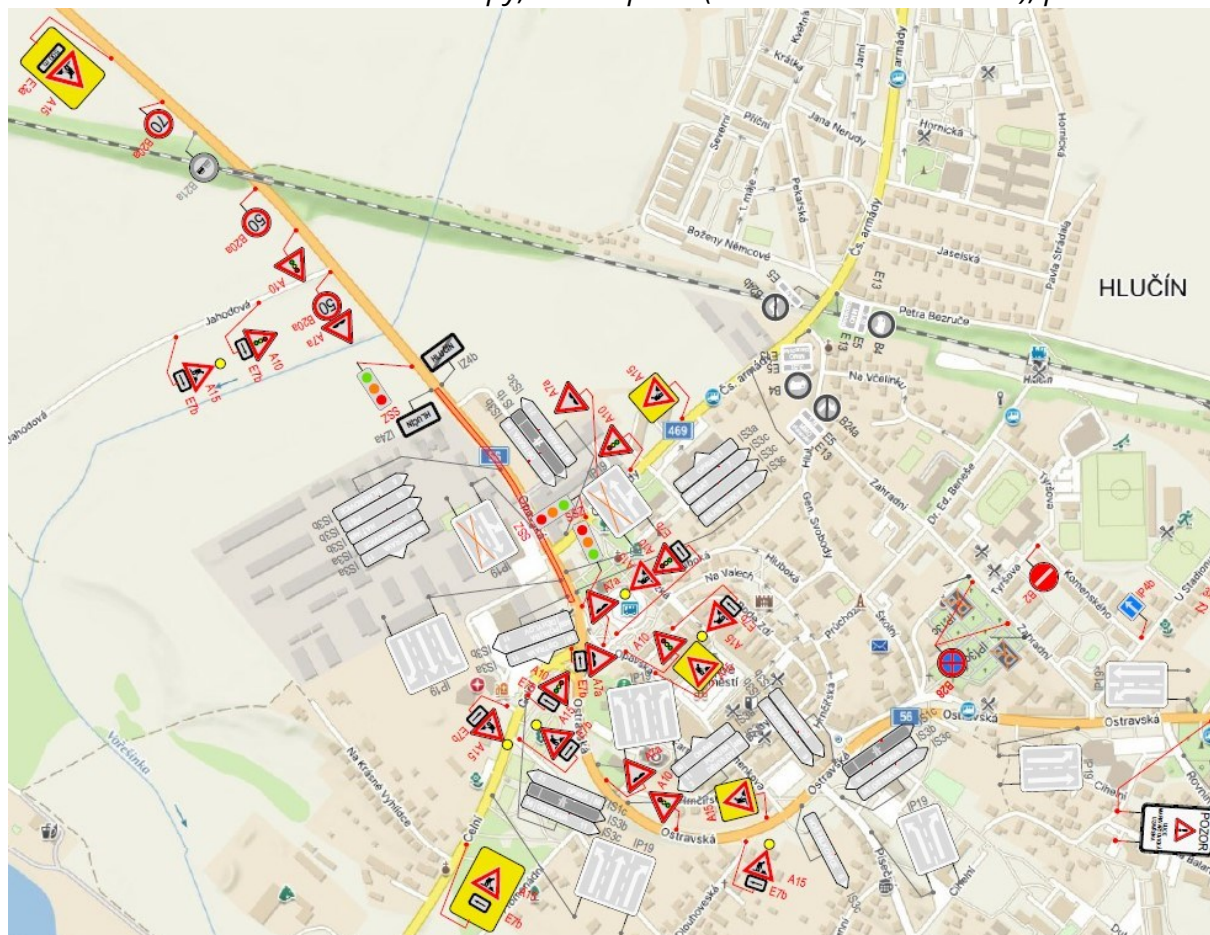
A15
E3a
70
B20a
B24a
50
B20a
A10
50
B20a
A7a
Jahodová
A10
E7b
A15
E7b
Jahodová
IZ4b
S5Z
IZ4a
IS3c
IS3b
IS3a
A7a
A10
A15
469
Čs. armády
IS3a
IS3c
IS3b
IS3a
IS3b
IS3c
IS3b
IS3a
IP19
Na Valech
Hluboká
A10
A15
E7b
IP19
A10
A7a
E7b
A15
A15
E7b
IP19
A10
A15
E7b
A10
A15
IS3c
IS3b
IS3a
IP19
Ostravská
Ostravská
A15
E7b
IP19
IS3c
IS3b
IS3a
56
Ostravská
Ostravská
IP19
Cihelní
IP19
POZOR
Celní
Na Krásné Vyhlídce
Vořešinka
Severní
Plíční
Jana Nerudy
Krátká
Květná
Jarní
Pekařská
1. máje
Boženy Němcové
Čs. armády
Hornická
Hornická
Jaselská
Pavla Strádala
HLUČÍN
E3
B4
E13
Petra Bezruče
B4
E13
B4
Na Včelínku
B24a
E13
Hlučín
Zahradní
Dr. Ed. Beneše
Gen. Svobody
Hluboká
Průchozí
Školní
Tyršova
Komenského
B28
IP4b
U Stadionu
Zahradní
B28
Rovniny